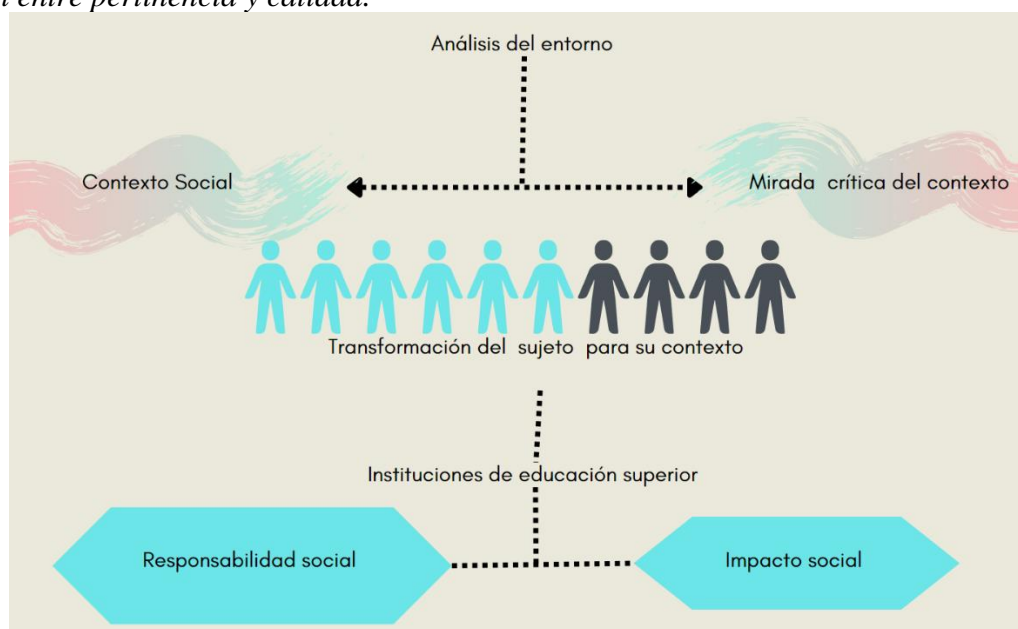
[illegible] entre pertinencia y calidad.

Análisis del entorno

Contexto Social

Mirada crítica del contexto

Transformación del sujeto para su contexto

Instituciones de educación superior

Responsabilidad social

Impacto social